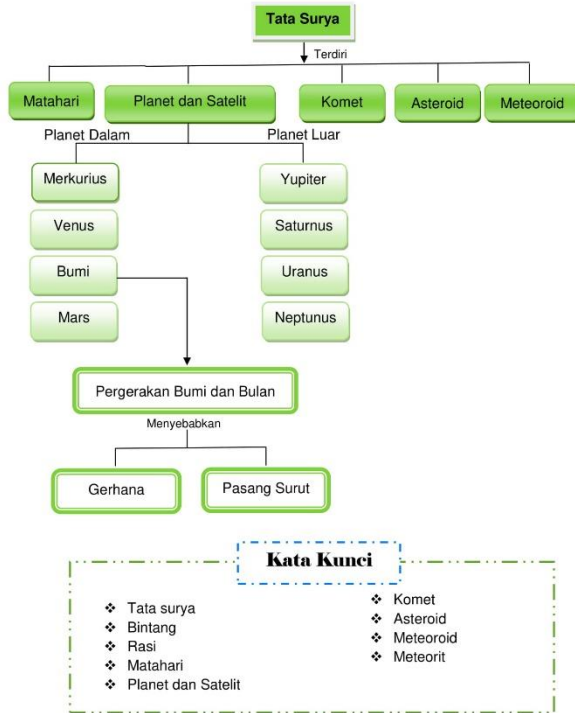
Tata Surya

Terdiri

Matahari

Planet dan Satelit

Komet

Asteroid

Meteoroid

Planet Dalam

Planet Luar

Merkurius

Venus

Bumi

Mars

Yupiter

Saturnus

Uranus

Neptunus

Pergerakan Bumi dan Bulan

Menyebabkan

Gerhana

Pasang Surut

Kata Kunci

❖ Tata surya
❖ Bintang
❖ Rasi
❖ Matahari
❖ Planet dan Satelit

❖ Komet
❖ Asteroid
❖ Meteoroid
❖ Meteorit